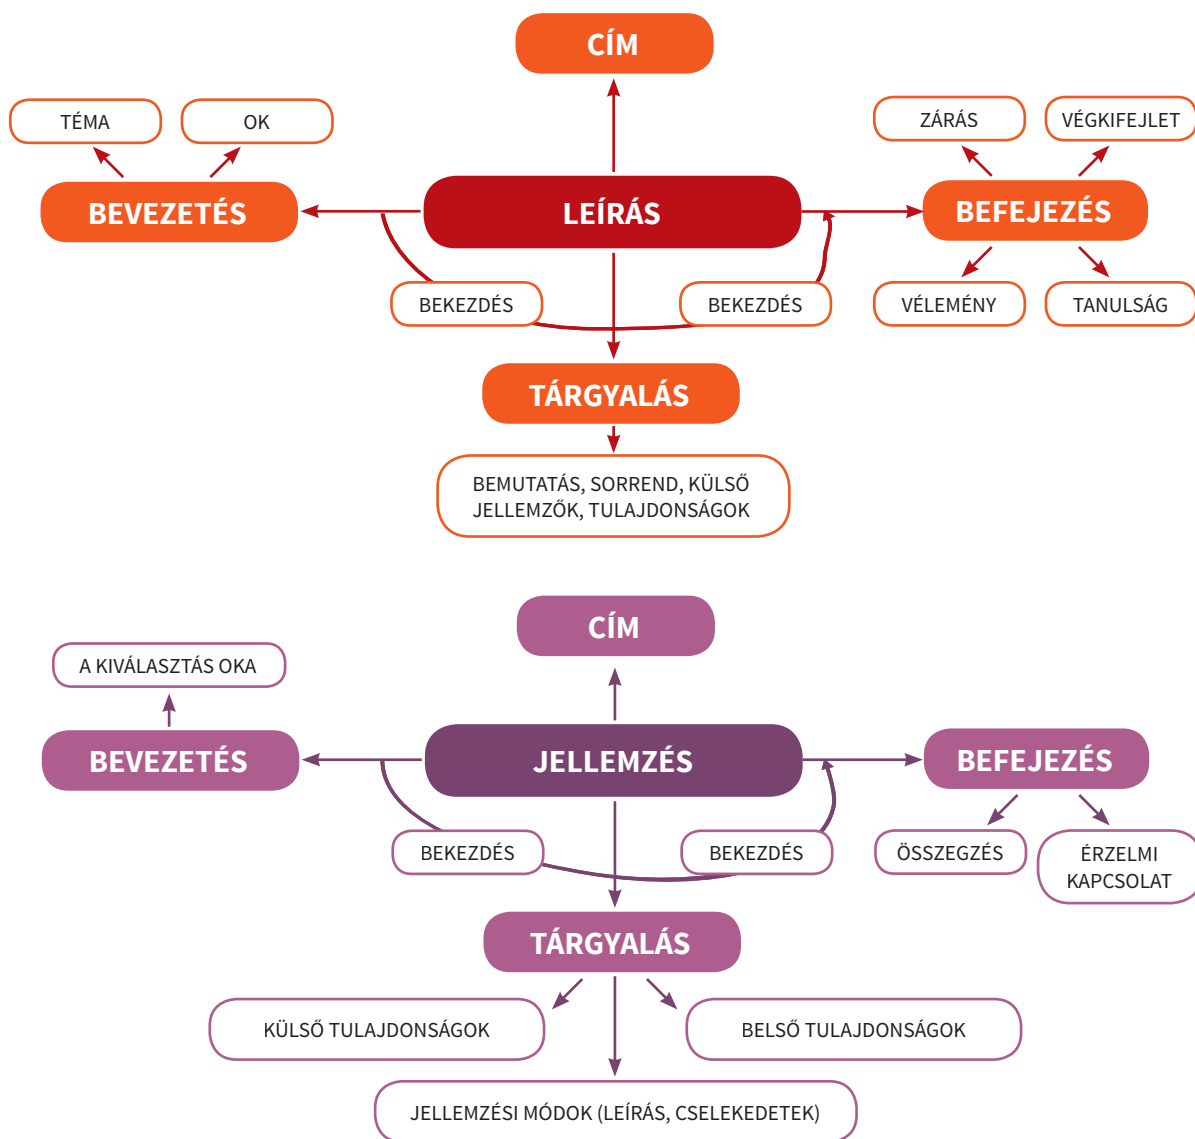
CÍM

TÉMA

OK

ZÁRÁS

VÉGKIFEJLET

BEVEZETÉS

LEÍRÁS

BEFEJEZÉS

BEKEZDÉS

BEKEZDÉS

VÉLEMÉNY

TANULSÁG

TÁRGYALÁS

BEMUTATÁS, SORREND, KÜLSŐ JELLEMZŐK, TULAJDONSÁGOK

CÍM

A KIVÁLASZTÁS OKA

BEVEZETÉS

JELLEMZÉS

BEFEJEZÉS

BEKEZDÉS

BEKEZDÉS

ÖSSZEGZÉS

ÉRZELMI KAPCSOLAT

TÁRGYALÁS

KÜLSŐ TULAJDONSÁGOK

BELSŐ TULAJDONSÁGOK

JELLEMZÉSI MÓDOK (LEÍRÁS, CSELEKEDETEK)